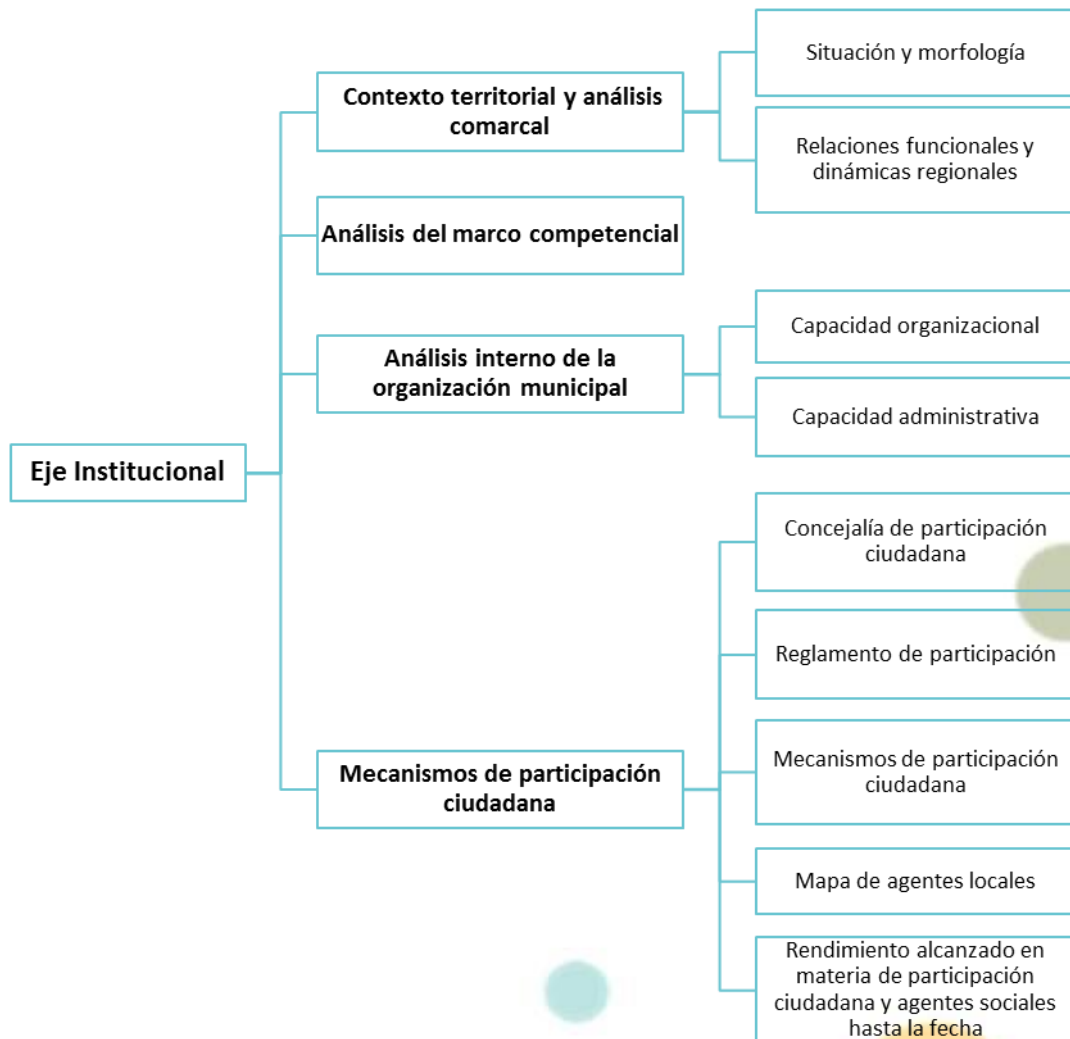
Eje Institucional

Contexto territorial y análisis comarcal

Situación y morfología

Relaciones funcionales y dinámicas regionales

Análisis del marco competencial

Análisis interno de la organización municipal

Capacidad organizacional

Capacidad administrativa

Mecanismos de participación ciudadana

Concejalía de participación ciudadana

Reglamento de participación

Mecanismos de participación ciudadana

Mapa de agentes locales

Rendimiento alcanzado en materia de participación ciudadana y agentes sociales hasta la fecha